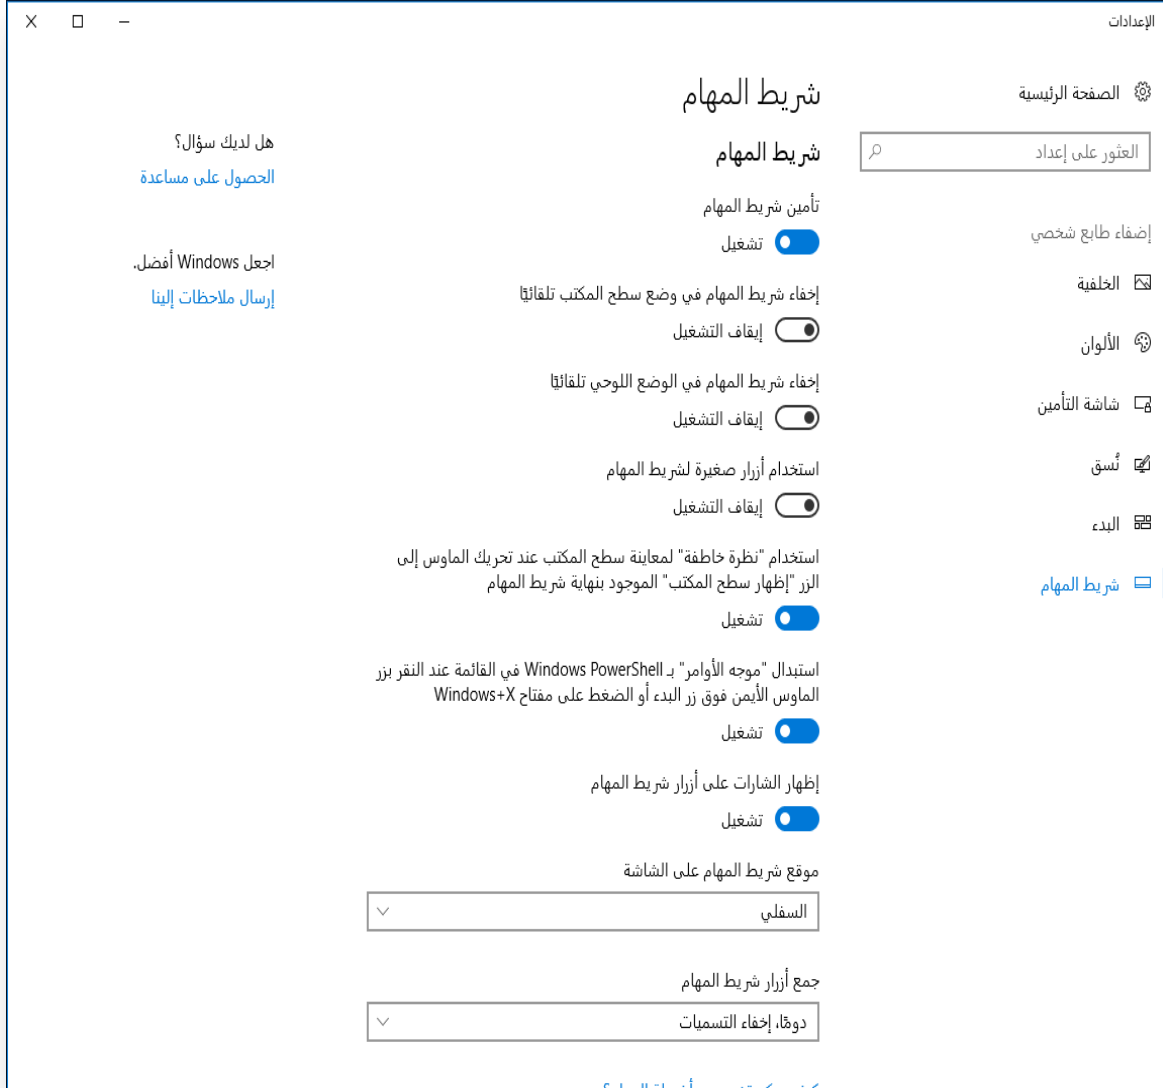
الإعدادات

الصفحة الرئيسية

العثور على إعداد

إضفاء طابع شخصي

الخلفية

الألوان

شاشة التأمين

نُسق

البدء

شريط المهام

شريط المهام

شريط المهام

تأمين شريط المهام

تشغيل

إخفاء شريط المهام في وضع سطح المكتب تلقائيًا

إيقاف التشغيل

إخفاء شريط المهام في الوضع اللوحي تلقائيًا

إيقاف التشغيل

استخدام أزرار صغيرة لشريط المهام

إيقاف التشغيل

استخدام "نظرة خاطفة" لمعاينة سطح المكتب عند تحريك الماوس إلى الزر "إظهار سطح المكتب" الموجود بنهاية شريط المهام

تشغيل

استبدال "موجه الأوامر" بـ Windows PowerShell في القائمة عند النقر بزر الماوس الأيمن فوق زر البدء أو الضغط على مفتاح Windows+X

تشغيل

إظهار الشارات على أزرار شريط المهام

تشغيل

موقع شريط المهام على الشاشة

السفلي

جمع أزرار شريط المهام

دومًا، إخفاء التسميات

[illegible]

هل لديك سؤال؟

الحصول على مساعدة

اجعل Windows أفضل.

إرسال ملاحظات إلينا